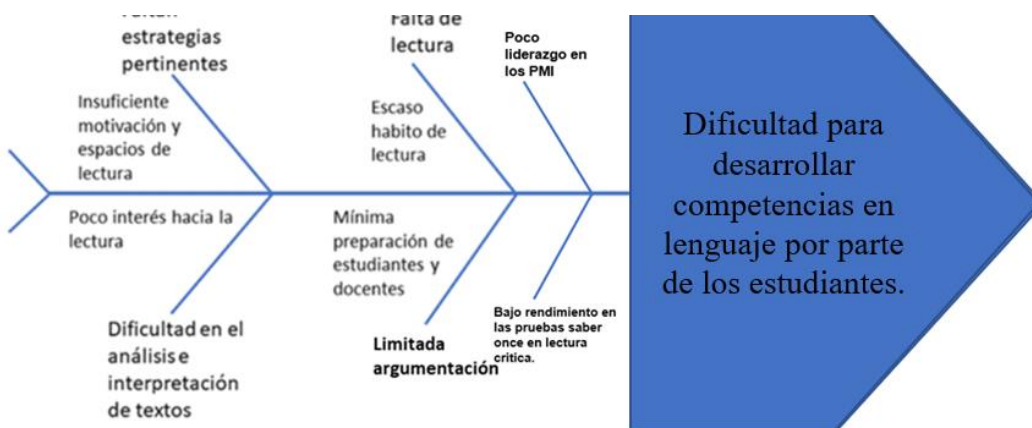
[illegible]
estrategias pertinentes

Falta de lectura

Poco liderazgo en los PMI

Insuficiente motivación y espacios de lectura

Escaso habito de lectura

Dificultad para desarrollar competencias en lenguaje por parte de los estudiantes.

Poco interés hacia la lectura

Mínima preparación de estudiantes y docentes

Bajo rendimiento en las pruebas saber once en lectura critica.

Dificultad en el análisis e interpretación de textos

Limitada argumentación